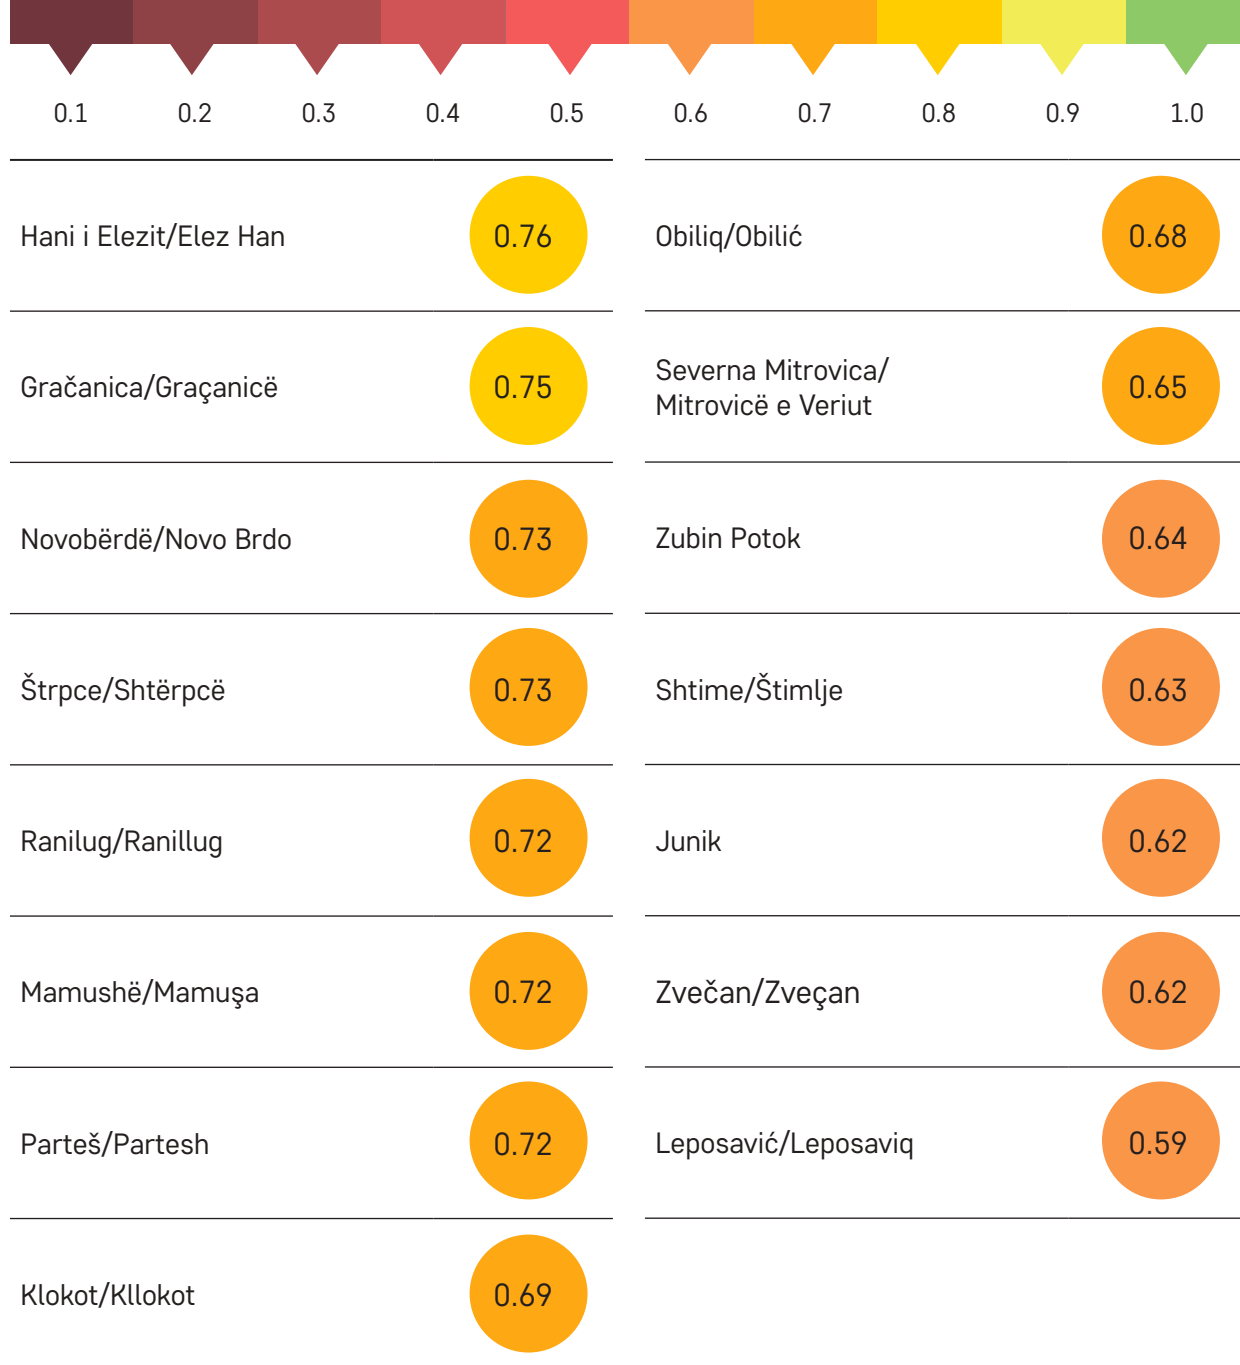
0.1 0.2 0.3 0.4 0.5 0.6 0.7 0.8 0.9 1.0

| | |
|---|---|
| Hani i Elezit/Elez Han | 0.76 |
| Gračanica/Graçanicë | 0.75 |
| Novobërdë/Novo Brdo | 0.73 |
| Štrpce/Shtërpcë | 0.73 |
| Ranilug/Ranillug | 0.72 |
| Mamushë/Mamuşa | 0.72 |
| Parteš/Partesh | 0.72 |
| Klokot/Kllokot | 0.69 |

| | |
|---|---|
| Obiliq/Obilić | 0.68 |
| Severna Mitrovica/ Mitrovicë e Veriut | 0.65 |
| Zubin Potok | 0.64 |
| Shtime/Štimlje | 0.63 |
| Junik | 0.62 |
| Zvečan/Zveçan | 0.62 |
| Leposavić/Leposaviq | 0.59 |